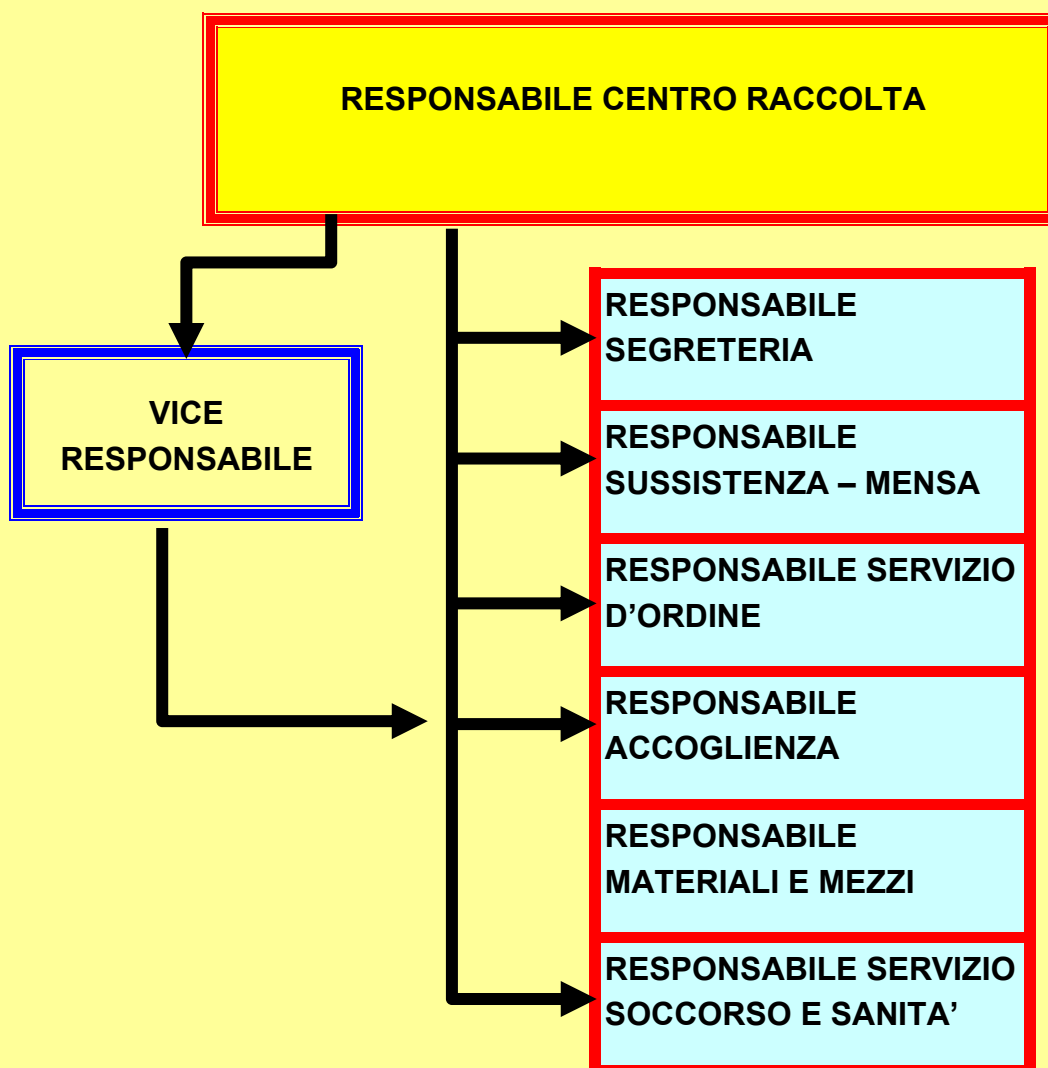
RESPONSABILE CENTRO RACCOLTA

VICE RESPONSABILE

RESPONSABILE SEGRETERIA

RESPONSABILE SUSSISTENZA – MENSA

RESPONSABILE SERVIZIO D’ORDINE

RESPONSABILE ACCOGLIENZA

RESPONSABILE MATERIALI E MEZZI

RESPONSABILE SERVIZIO SOCCORSO E SANITA’